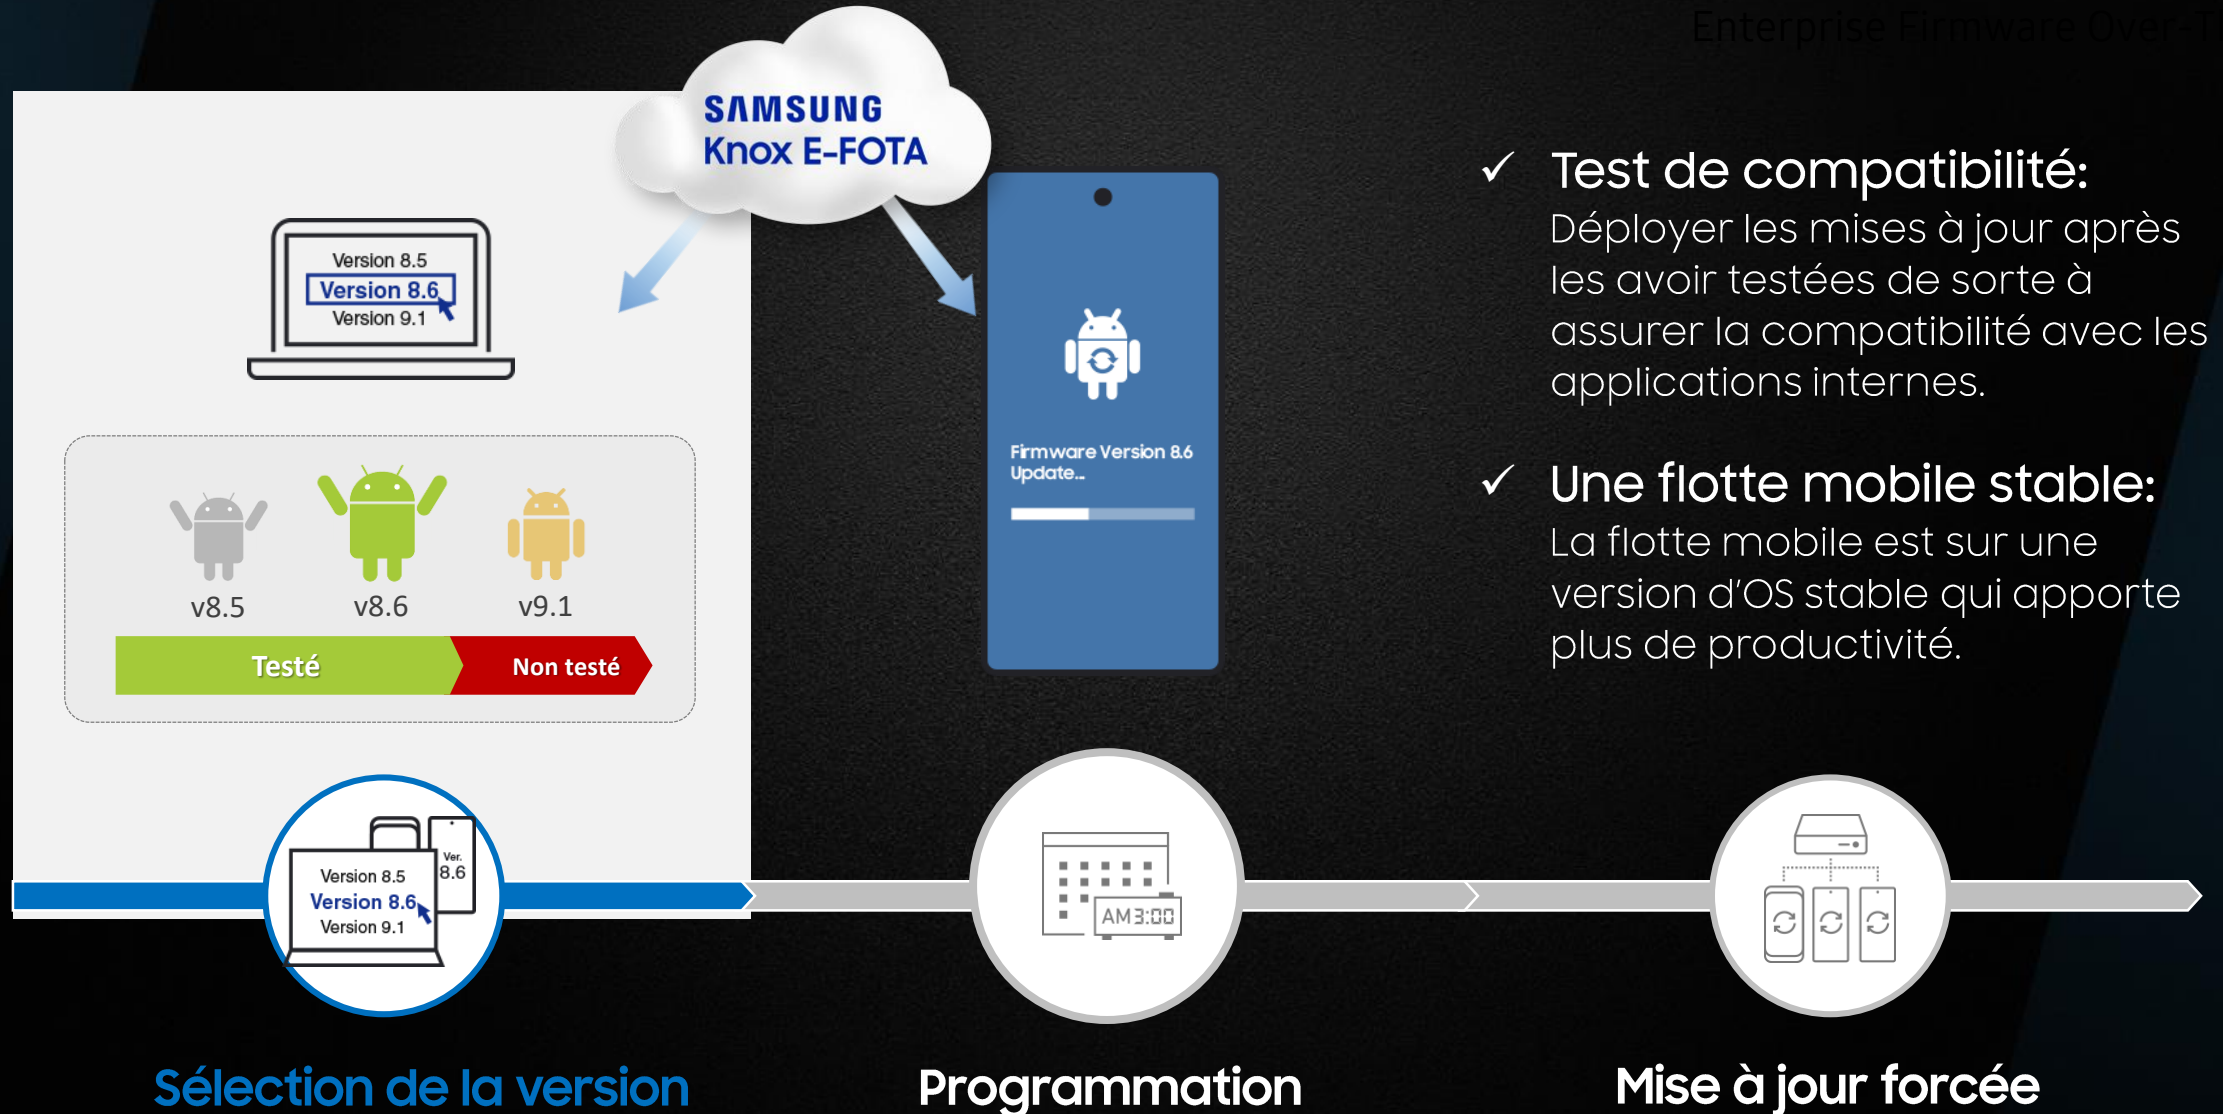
Enterprise Firmware Over-T

SAMSUNG
Knox E-FOTA

Version 8.5
Version 8.6
Version 9.1

v8.5
v8.6
v9.1

Testé
Non testé

Firmware Version 8.6
Update...

✓ Test de compatibilité:
Déployer les mises à jour après les avoir testées de sorte à assurer la compatibilité avec les applications internes.

✓ Une flotte mobile stable:
La flotte mobile est sur une version d'OS stable qui apporte plus de productivité.

Version 8.5
Version 8.6
Version 9.1
Ver.
8.6

AM 3:00

Sélection de la version
Programmation
Mise à jour forcée